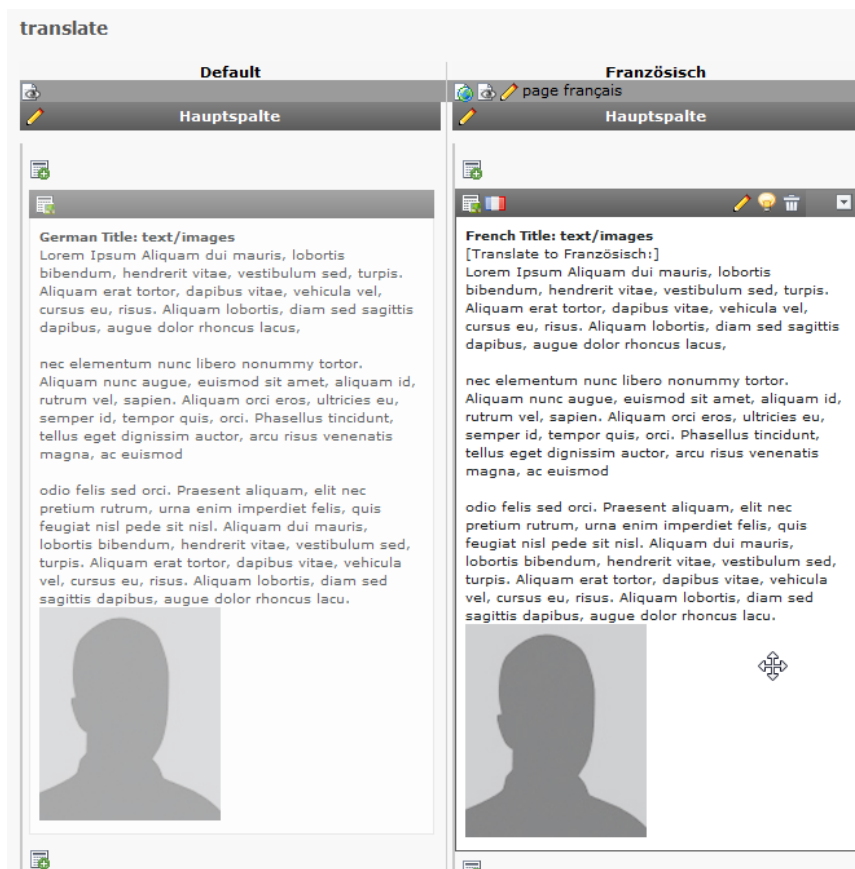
translate

Default

Hauptspalte

German Title: text/images
Lorem Ipsum Aliquam dui mauris, lobortis bibendum, hendrerit vitae, vestibulum sed, turpis. Aliquam erat tortor, dapibus vitae, vehicula vel, cursus eu, risus. Aliquam lobortis, diam sed sagittis dapibus, augue dolor rhoncus lacus,

nec elementum nunc libero nonummy tortor. Aliquam nunc augue, euismod sit amet, aliquam id, rutrum vel, sapien. Aliquam orci eros, ultricies eu, semper id, tempor quis, orci. Phasellus tincidunt, tellus eget dignissim auctor, arcu risus venenatis magna, ac euismod

odio felis sed orci. Praesent aliquam, elit nec pretium rutrum, urna enim imperdiet felis, quis feugiat nisl pede sit nisl. Aliquam dui mauris, lobortis bibendum, hendrerit vitae, vestibulum sed, turpis. Aliquam erat tortor, dapibus vitae, vehicula vel, cursus eu, risus. Aliquam lobortis, diam sed sagittis dapibus, augue dolor rhoncus lacu.

Französisch

page français

Hauptspalte

French Title: text/images
[Translate to Französisch:]
Lorem Ipsum Aliquam dui mauris, lobortis bibendum, hendrerit vitae, vestibulum sed, turpis. Aliquam erat tortor, dapibus vitae, vehicula vel, cursus eu, risus. Aliquam lobortis, diam sed sagittis dapibus, augue dolor rhoncus lacus,

nec elementum nunc libero nonummy tortor. Aliquam nunc augue, euismod sit amet, aliquam id, rutrum vel, sapien. Aliquam orci eros, ultricies eu, semper id, tempor quis, orci. Phasellus tincidunt, tellus eget dignissim auctor, arcu risus venenatis magna, ac euismod

odio felis sed orci. Praesent aliquam, elit nec pretium rutrum, urna enim imperdiet felis, quis feugiat nisl pede sit nisl. Aliquam dui mauris, lobortis bibendum, hendrerit vitae, vestibulum sed, turpis. Aliquam erat tortor, dapibus vitae, vehicula vel, cursus eu, risus. Aliquam lobortis, diam sed sagittis dapibus, augue dolor rhoncus lacu.